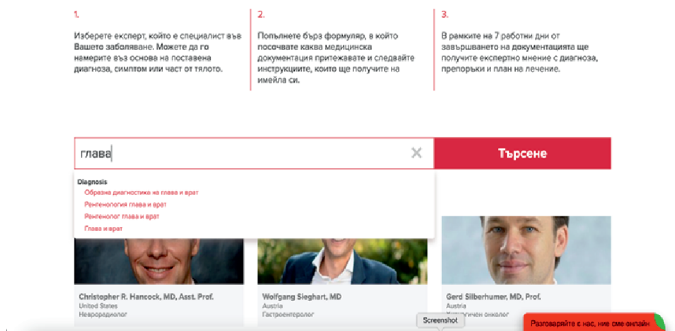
1.

Изберете експерт, който е специалист във Вашето заболяване. Можете да го намерите въз основа на поставена диагноза, симптом или част от тялото.

2.

Попълнете бърз формуляр, в който посочвате каква медицинска документация притежавате и следвайте инструкциите, които ще получите на имейла си.

3.

В рамките на 7 работни дни от завършването на документацията ще получите експертно мнение с диагноза, препоръки и план на лечение.

глава

Търсене

Diagnosis

Образна диагностика на глава и врат

Рентгенология глава и врат

Рентгенолог глава и врат

Глава и врат

Christopher R. Hancock, MD, Asst. Prof.
United States
Невролог

Wolfgang Sieghart, MD
Austria
Гастроентеролог

Gerd Silberhumer, MD, Prof.
Austria
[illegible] онколог

Screenshot

Разговаряйте с нас, ние сме онлайн